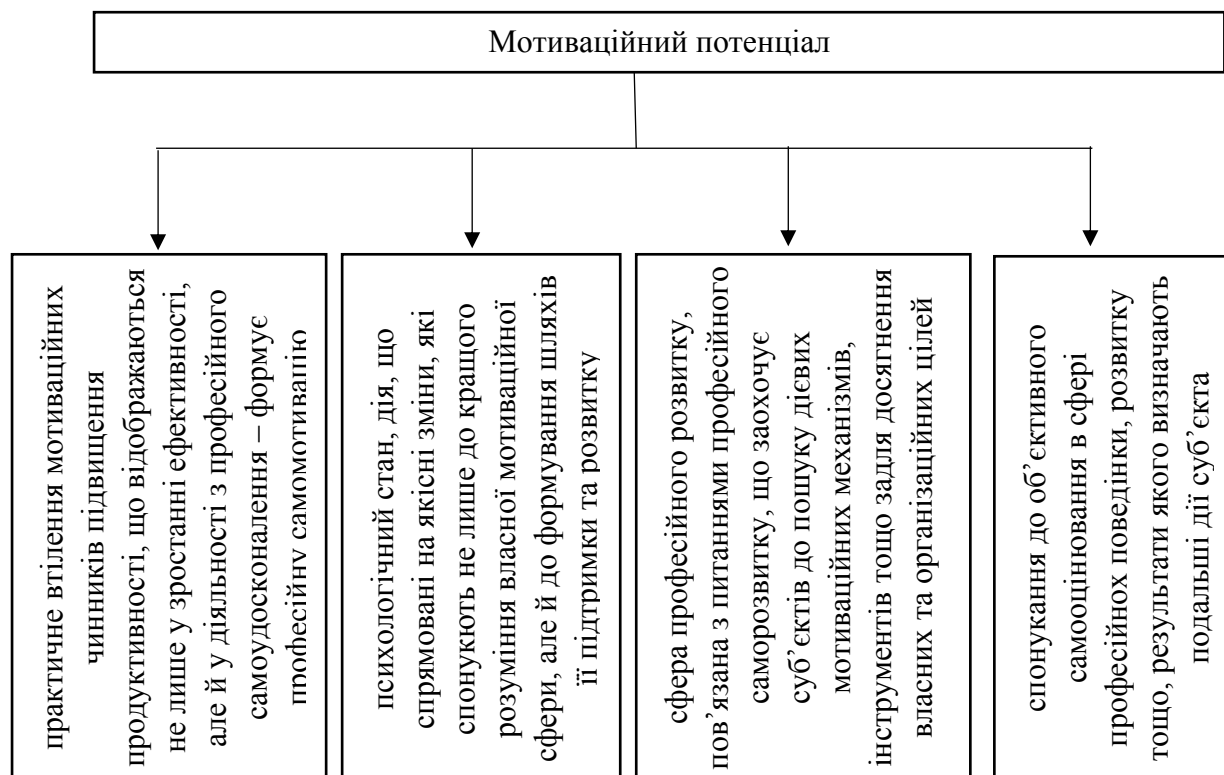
Мотиваційний потенціал

практичне втілення мотиваційних чинників підвищення продуктивності, що відображаються не лише у зростанні ефективності, але й у діяльності з професійного самоудосконалення – формує професійну самомотивацію

психологічний стан, дія, що спрямовані на якісні зміни, які спонукають не лише до кращого розуміння власної мотиваційної сфери, але й до формування шляхів її підтримки та розвитку

сфера професійного розвитку, пов'язана з питаннями професійного саморозвитку, що заохочує суб'єктів до пошуку дієвих мотиваційних механізмів, інструментів тощо задля досягнення власних та організаційних цілей

спонукання до об'єктивного самооцінювання в сфері професійної поведінки, розвитку тощо, результати якого визначають подальші дії суб'єкта